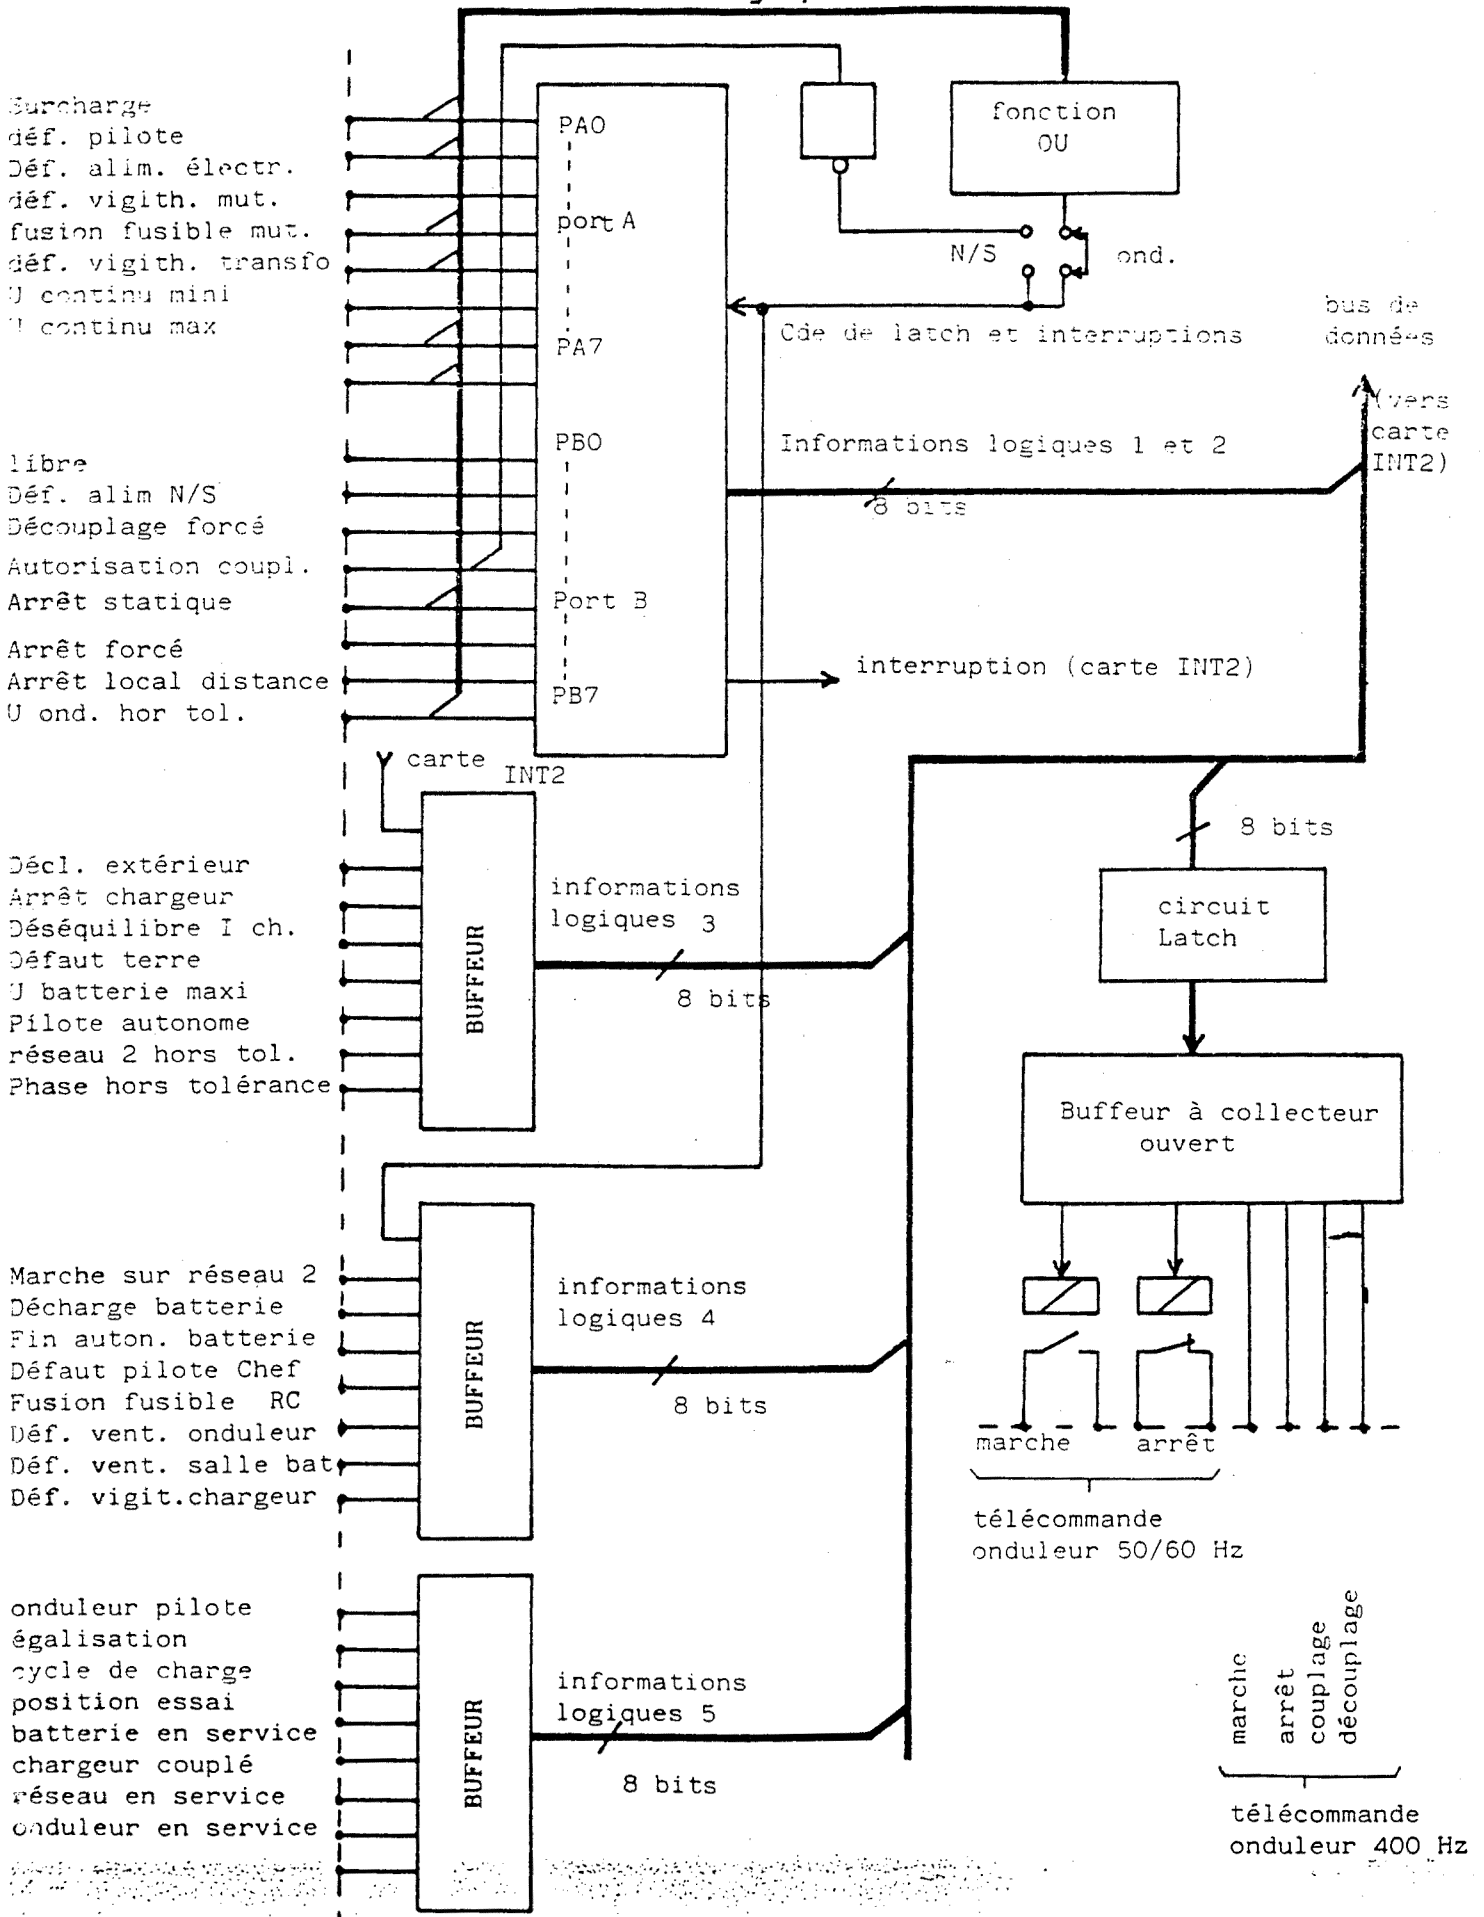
Surcharge
déf. pilote
Déf. alim. électr.
déf. vigith. mut.
fusion fusible mut.
déf. vigith. transfo
U continu mini
U continu max

libre
Déf. alim N/S
Découplage forcé
Autorisation coupl.
Arrêt statique
Arrêt forcé
Arrêt local distance
U ond. hor tol.

PA0
port A
PA7
PB0
Port B
PB7

fonction OU

N/S
ond.

Cde de latch et interruptions

bus de données (vers carte INT2)

Informations logiques 1 et 2
8 bits

interruption (carte INT2)

carte INT2

Décl. extérieur
Arrêt chargeur
Déséquilibre I ch.
Défaut terre
U batterie maxi
Pilote autonome
réseau 2 hors tol.
Phase hors tolérance

BUFFEUR

informations logiques 3
8 bits

8 bits

circuit Latch

Buffeur à collecteur ouvert

Marche sur réseau 2
Décharge batterie
Fin auton. batterie
Défaut pilote Chef
Fusion fusible RC
Déf. vent. onduleur
Déf. vent. salle bat
Déf. vigit.chargeur

BUFFEUR

informations logiques 4
8 bits

marche
arrêt

télécommande onduleur 50/60 Hz

onduleur pilote
égalisation
cycle de charge
position essai
batterie en service
chargeur couplé
réseau en service
onduleur en service

BUFFEUR

informations logiques 5
8 bits

marche
arrêt
couplage
découplage

télécommande onduleur 400 Hz